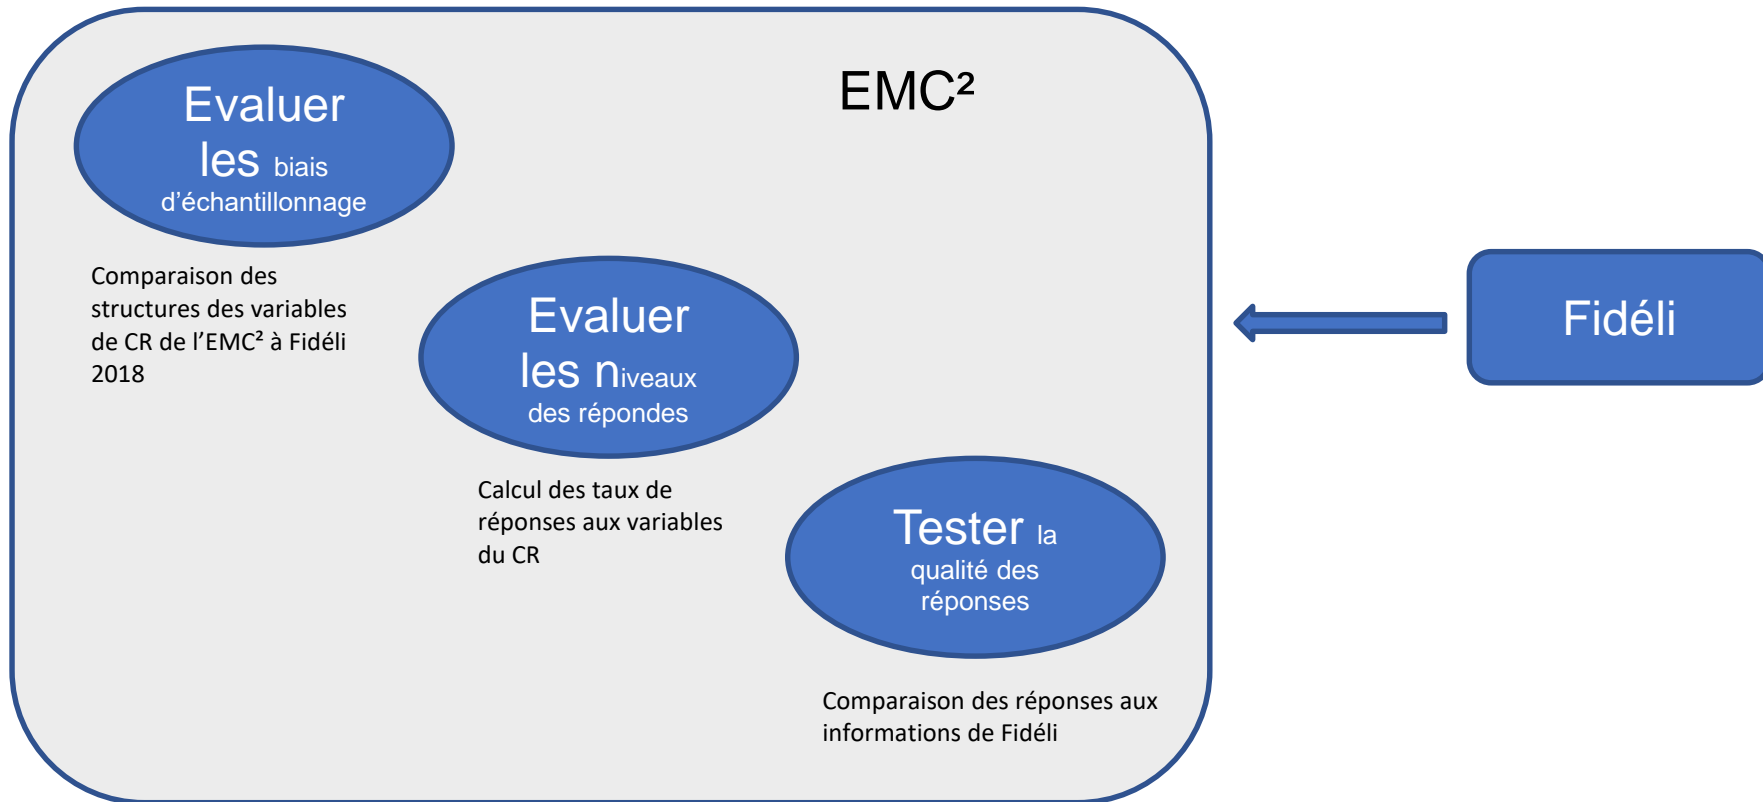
EMC²

Evaluer les biais d'échantillonnage

Comparaison des structures des variables de CR de l'EMC² à Fidéli 2018

Evaluer les niveaux des répondes

Calcul des taux de réponses aux variables du CR

Tester la qualité des réponses

Comparaison des réponses aux informations de Fidéli

Fidéli